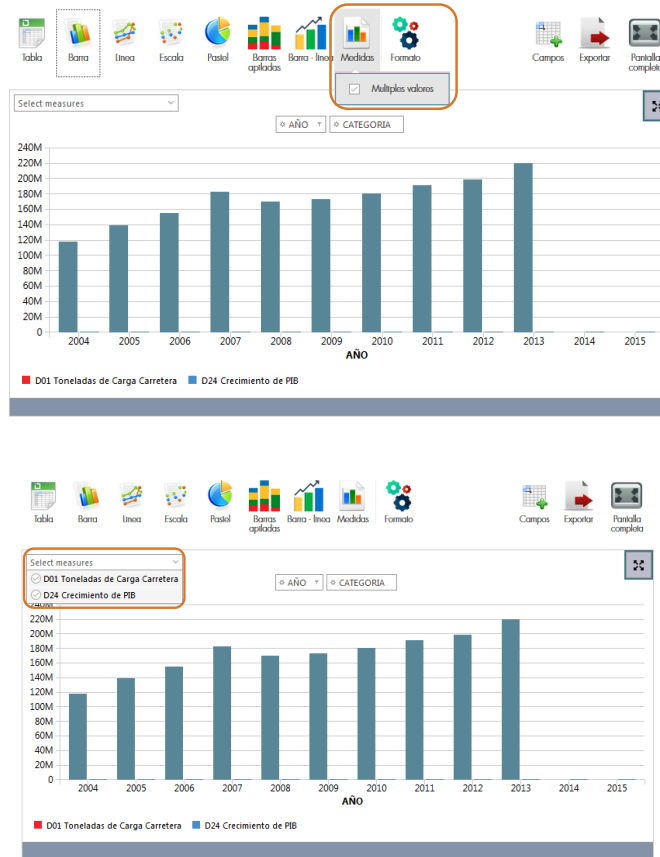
Tabla
Barra
Linea
Escala
Pastel
Barras apiladas
Barra - linea
Medidas
Formato
Campos
Exportar
Pantalla completa

Múltiples valores

Select measures

AÑO
CATEGORIA

240M
220M
200M
180M
160M
140M
120M
100M
80M
60M
40M
20M
0

2004
2005
2006
2007
2008
2009
2010
2011
2012
2013
2014
2015
AÑO

D01 Toneladas de Carga Carretera
D24 Crecimiento de PIB

Tabla
Barra
Linea
Escala
Pastel
Barras apiladas
Barra - linea
Medidas
Formato
Campos
Exportar
Pantalla completa

Select measures
D01 Toneladas de Carga Carretera
D24 Crecimiento de PIB

AÑO
CATEGORIA

220M
200M
180M
160M
140M
120M
100M
80M
60M
40M
20M
0

2004
2005
2006
2007
2008
2009
2010
2011
2012
2013
2014
2015
AÑO

D01 Toneladas de Carga Carretera
D24 Crecimiento de PIB